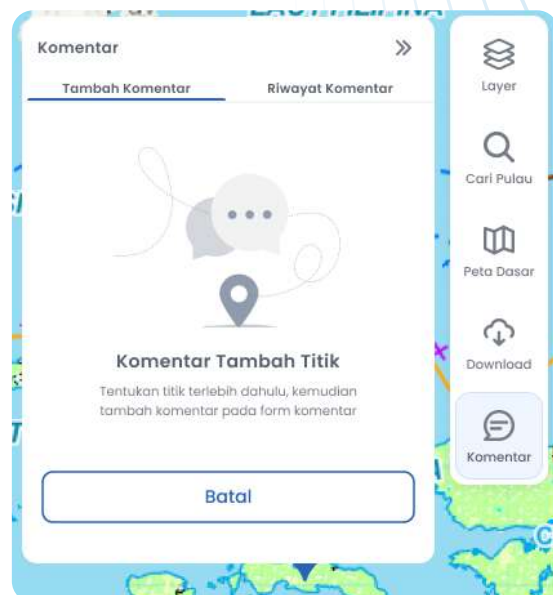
Komentar

Tambah Komentar

Riwayat Komentar

Komentar Tambah Titik

Tentukan titik terlebih dahulu, kemudian tambah komentar pada form komentar

Batal

Layer

Cari Pulau

Peta Dasar

Download

Komentar